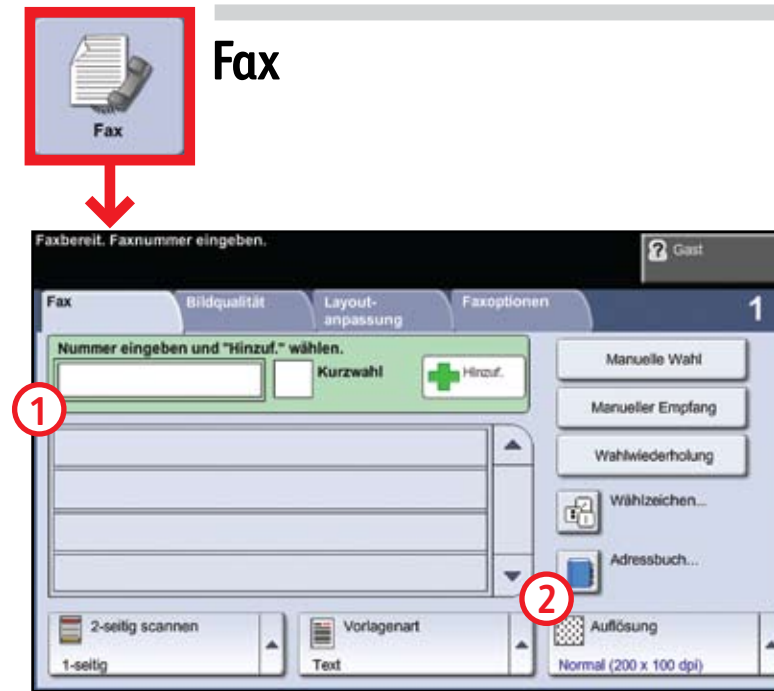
Fax

Fax

Faxbereit. Faxnummer eingeben.

Gast

Fax | Bildqualität | Layoutanpassung | Faxoptionen

1

Nummer eingeben und "Hinzuf." wählen.

Kurzwahl

Hinzuf.

1

Manuelle Wahl

Manueller Empfang

Wahlwiederholung

Wählzeichen...

Adressbuch...

2

2-seitig scannen
1-seitig

Vorlagenart
Text

Auflösung
Normal (200 x 100 dpi)